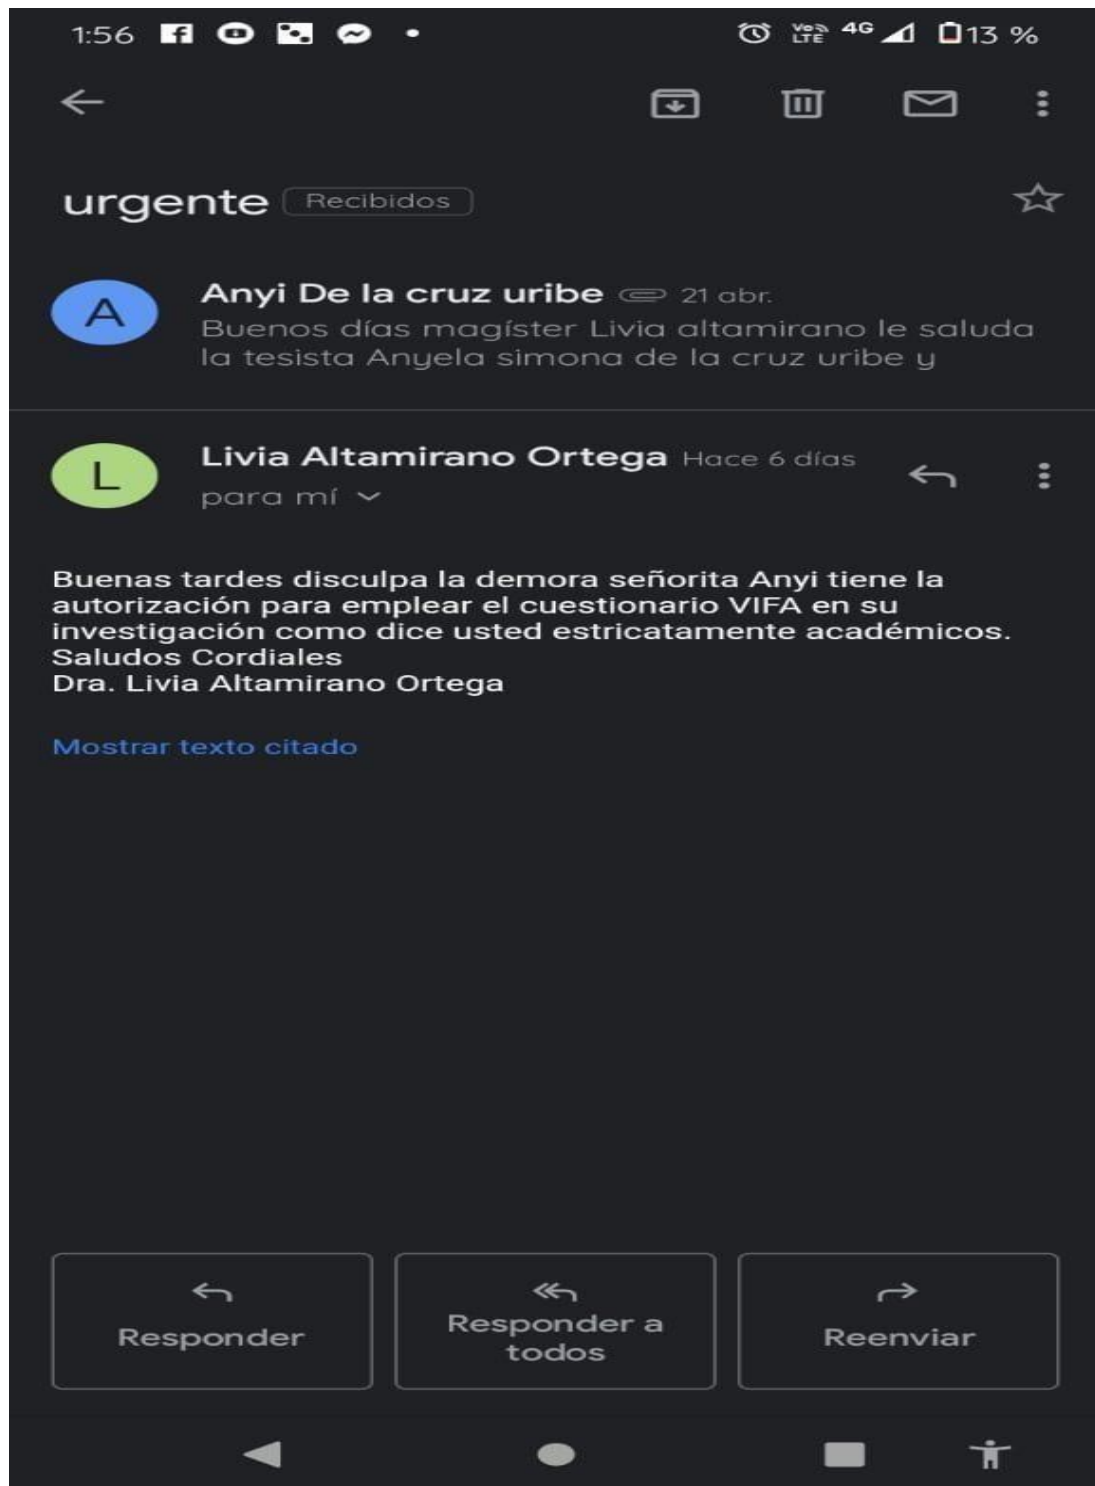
1:56

Vo) LTE 4G 13 %

urgente Recibidos

A
Anyi De la cruz uribe 21 abr.
Buenos días magíster Livia altamirano le saluda la tesista Anyela simona de la cruz uribe y

L
Livia Altamirano Ortega Hace 6 días
para mí

Buenas tardes disculpa la demora señorita Anyi tiene la autorización para emplear el cuestionario VIFA en su investigación como dice usted estricatamente académicos.
Saludos Cordiales
Dra. Livia Altamirano Ortega

Mostrar texto citado

Responder

Responder a todos

Reenviar